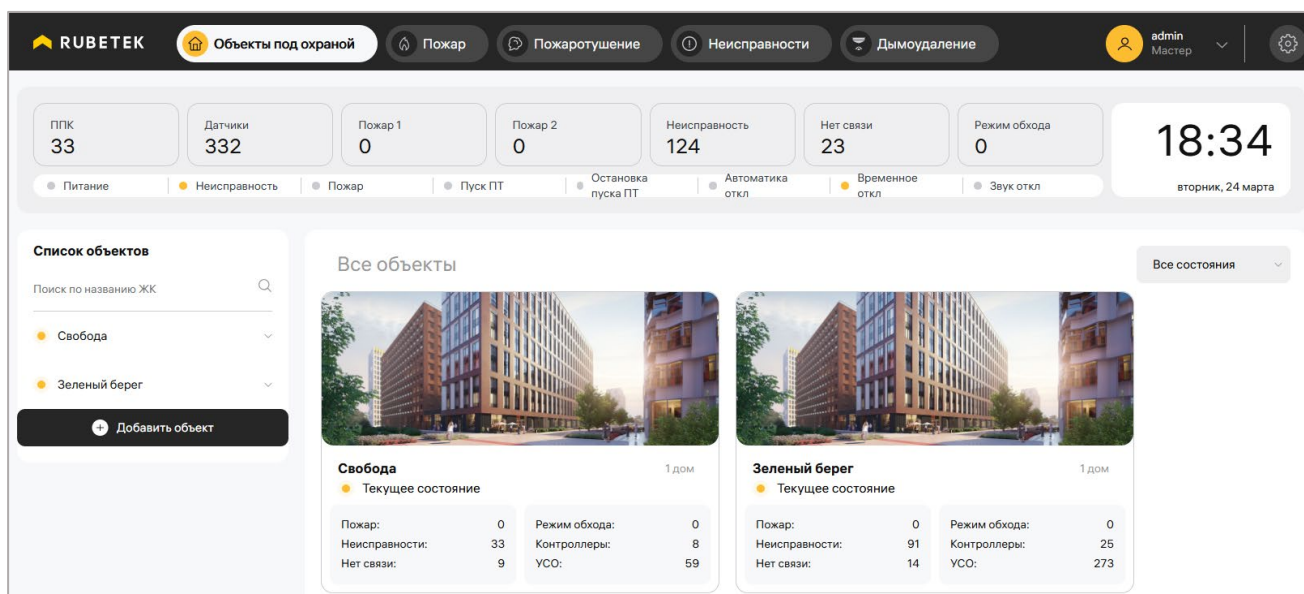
RUBETEK Объекты под охраной Пожар Пожаротушение Неисправности Дымоудаление admin Мастер

ППК 33 | Датчики 332 | Пожар 1 0 | Пожар 2 0 | Неисправность 124 | Нет связи 23 | Режим обхода 0

18:34
вторник, 24 марта

Питание | Неисправность | Пожар | Пуск ПТ | Остановка пуска ПТ | Автоматика откл | Временное откл | Звук откл

Список объектов
Поиск по названию ЖК
Свобода
Зеленый берег
Добавить объект

Все объекты
Все состояния

Свобода
1 дом
Текущее состояние
| | | | |
|---|---|---|---|
| Пожар: | 0 | Режим обхода: | 0 |
| Неисправности: | 33 | Контроллеры: | 8 |
| Нет связи: | 9 | УСО: | 59 |

Зеленый берег
1 дом
Текущее состояние
| | | | |
|---|---|---|---|
| Пожар: | 0 | Режим обхода: | 0 |
| Неисправности: | 91 | Контроллеры: | 25 |
| Нет связи: | 14 | УСО: | 273 |